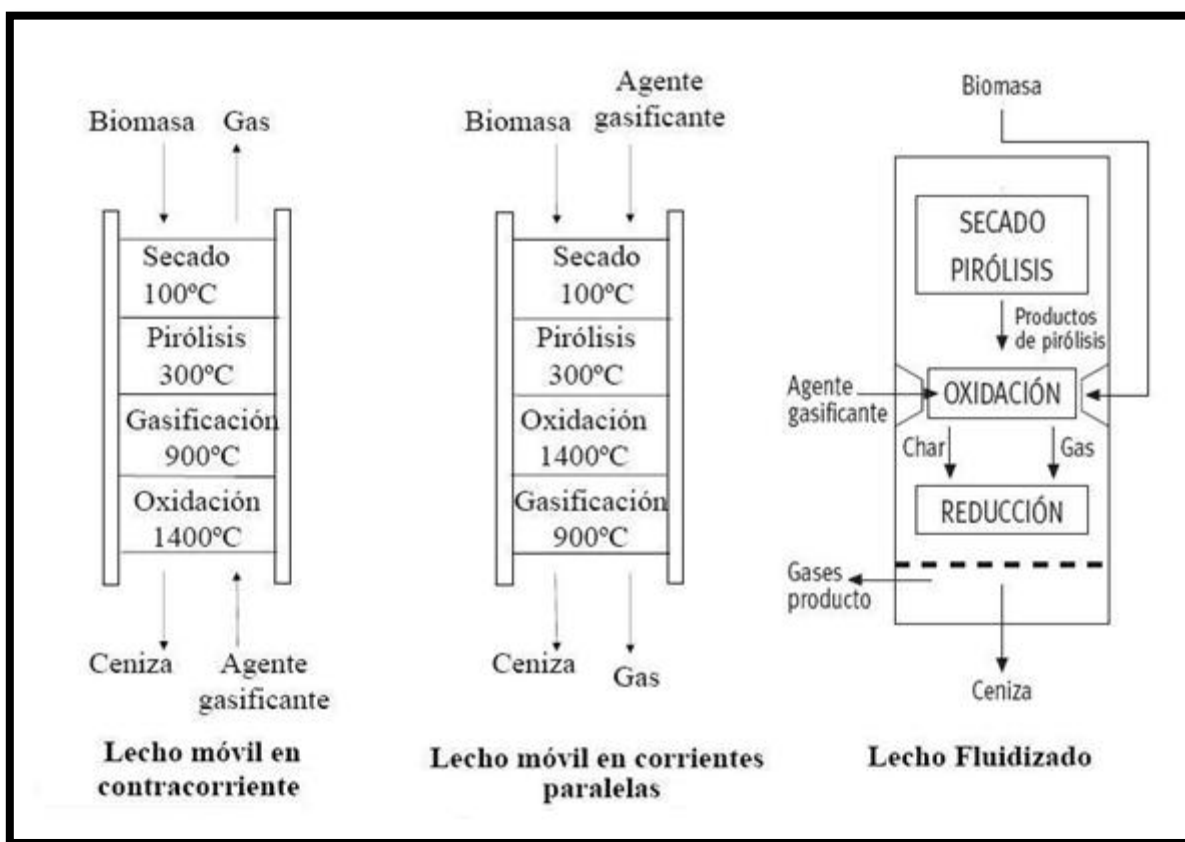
Biomasa Gas

Secado
100ºC
Pirólisis
300ºC
Gasificación
900ºC
Oxidación
1400ºC

Ceniza Agente gasificante

Lecho móvil en contracorriente

Biomasa Agente gasificante

Secado
100ºC
Pirólisis
300ºC
Oxidación
1400ºC
Gasificación
900ºC

Ceniza Gas

Lecho móvil en corrientes paralelas

Biomasa

SECADO
PIRÓLISIS

Productos de pirólisis

Agente gasificante

OXIDACIÓN

Char Gas

REDUCCIÓN

Gases producto

Ceniza

Lecho Fluidizado